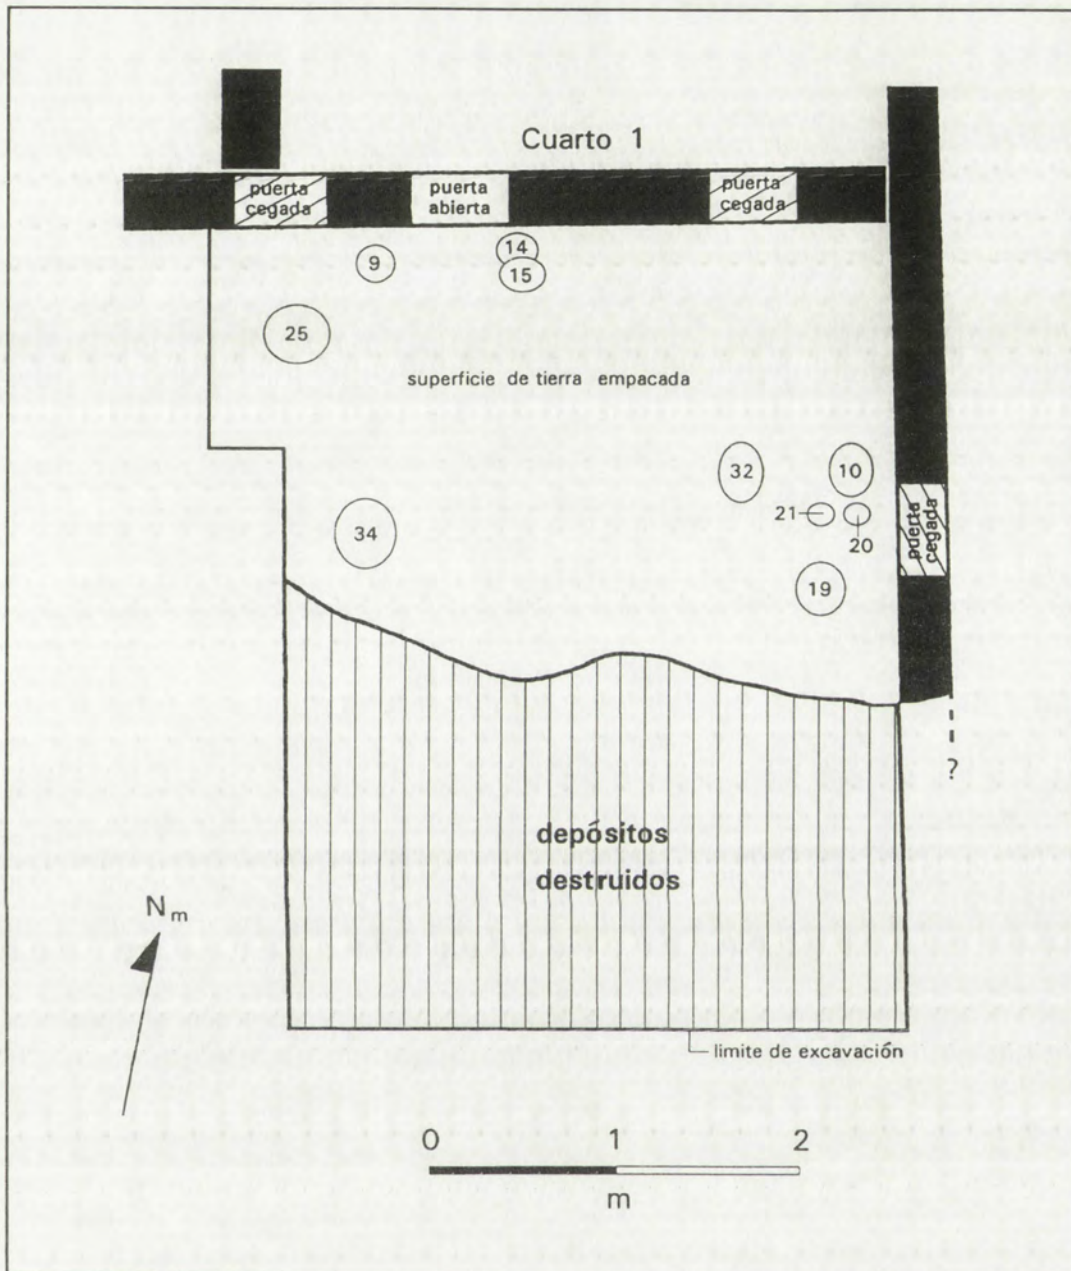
Cuarto 1

puerta cegada

puerta abierta

puerta cegada

14

9

15

25

superficie de tierra empacada

32

10

34

21

20

puerta cegada

19

?

depósitos destruidos

$N_m$

limite de excavación

0

1

2

m